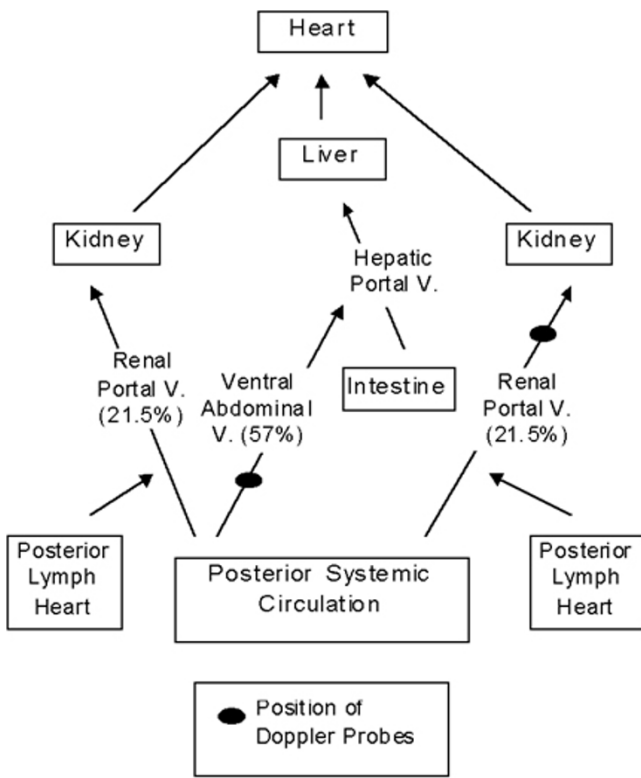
Heart

Liver

Kidney

Hepatic Portal V.

Kidney

Renal Portal V. (21.5%)

Ventral Abdominal V. (57%)

Intestine

Renal Portal V. (21.5%)

Posterior Lymph Heart

Posterior Systemic Circulation

Posterior Lymph Heart

Position of Doppler Probes